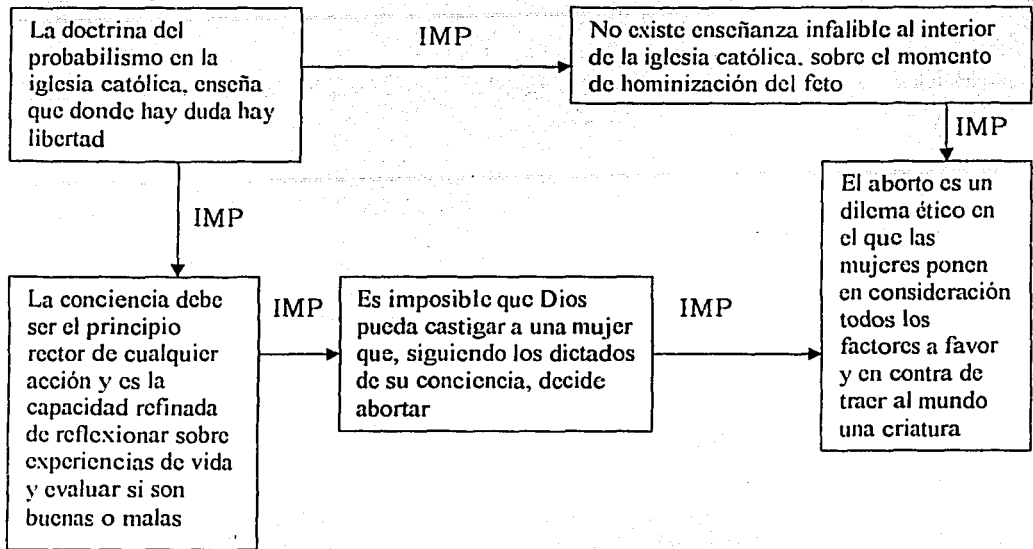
La doctrina del probabilismo en la iglesia católica, enseña que donde hay duda hay libertad

IMP

No existe enseñanza infalible al interior de la iglesia católica, sobre el momento de hominización del feto

IMP

IMP

El aborto es un dilema ético en el que las mujeres ponen en consideración todos los factores a favor y en contra de traer al mundo una criatura

La conciencia debe ser el principio rector de cualquier acción y es la capacidad refinada de reflexionar sobre experiencias de vida y evaluar si son buenas o malas

IMP

Es imposible que Dios pueda castigar a una mujer que, siguiendo los dictados de su conciencia, decide abortar

IMP